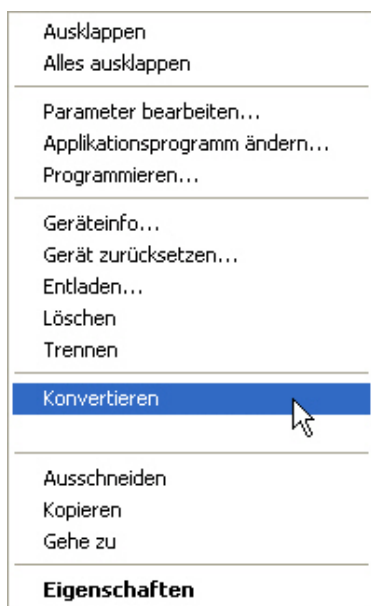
Ausklappen
Alles ausklappen

Parameter bearbeiten...
Applikationsprogramm ändern...
Programmieren...

Geräteinfo...
Gerät zurücksetzen...
Entladen...
Löschen
Trennen

Konvertieren

Ausschneiden
Kopieren
Gehe zu

**Eigenschaften**